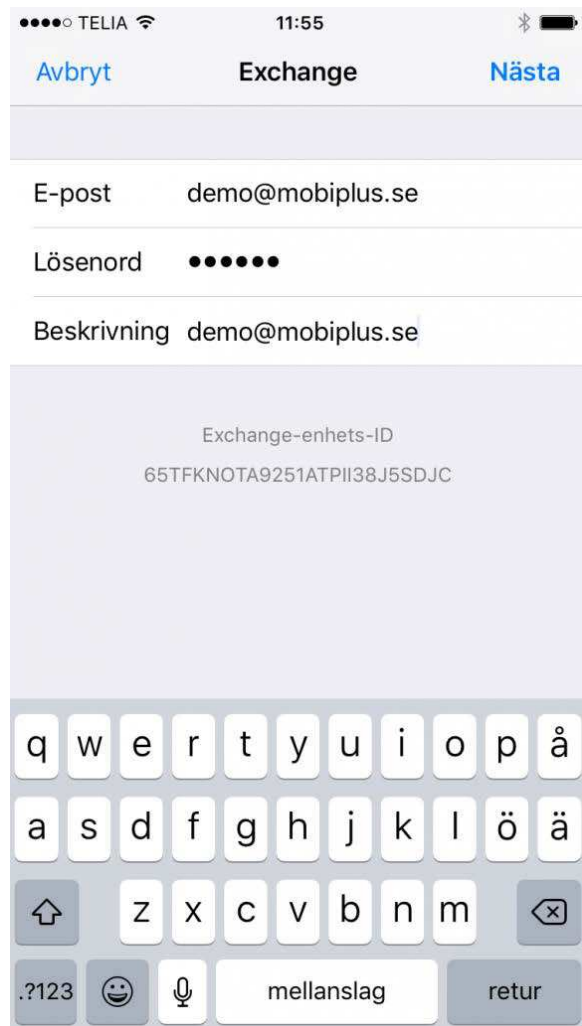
●●●●○ TELIA 11:55

Avbryt Exchange Nästa

E-post demo@mobiplus.se

Lösenord ●●●●●●

Beskrivning demo@mobiplus.se

Exchange-enhets-ID
65TFKNOTA9251ATPII38J5SDJC

q w e r t y u i o p å
a s d f g h j k l ö ä
z x c v b n m
.?123 mellanslag retur